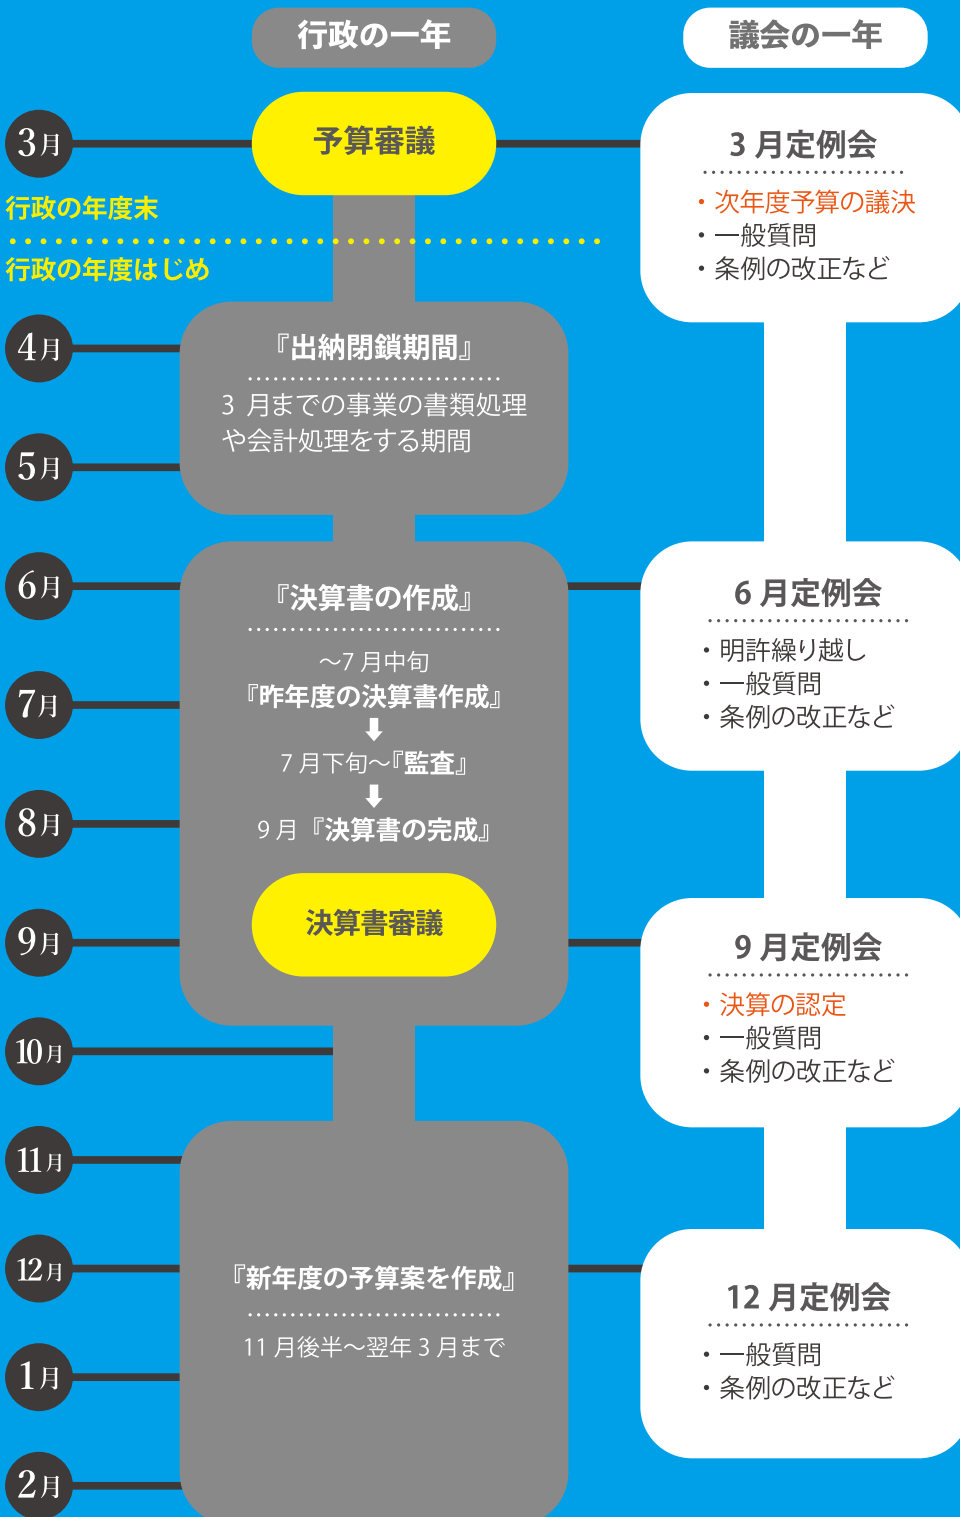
行政の一年

議会の一年

3月

予算審議

3 月定例会

・次年度予算の議決
・一般質問
・条例の改正など

行政の年度末

行政の年度はじめ

4月

『出納閉鎖期間』

3 月までの事業の書類処理や会計処理をする期間

5月

6月

『決算書の作成』

〜7 月中旬
『昨年度の決算書作成』
⬇
7 月下旬〜『監査』
⬇
9 月『決算書の完成』

6 月定例会

・明許繰り越し
・一般質問
・条例の改正など

7月

8月

9月

決算書審議

9 月定例会

・決算の認定
・一般質問
・条例の改正など

10月

11月

12月

『新年度の予算案を作成』

11 月後半〜翌年 3 月まで

12 月定例会

・一般質問
・条例の改正など

1月

2月